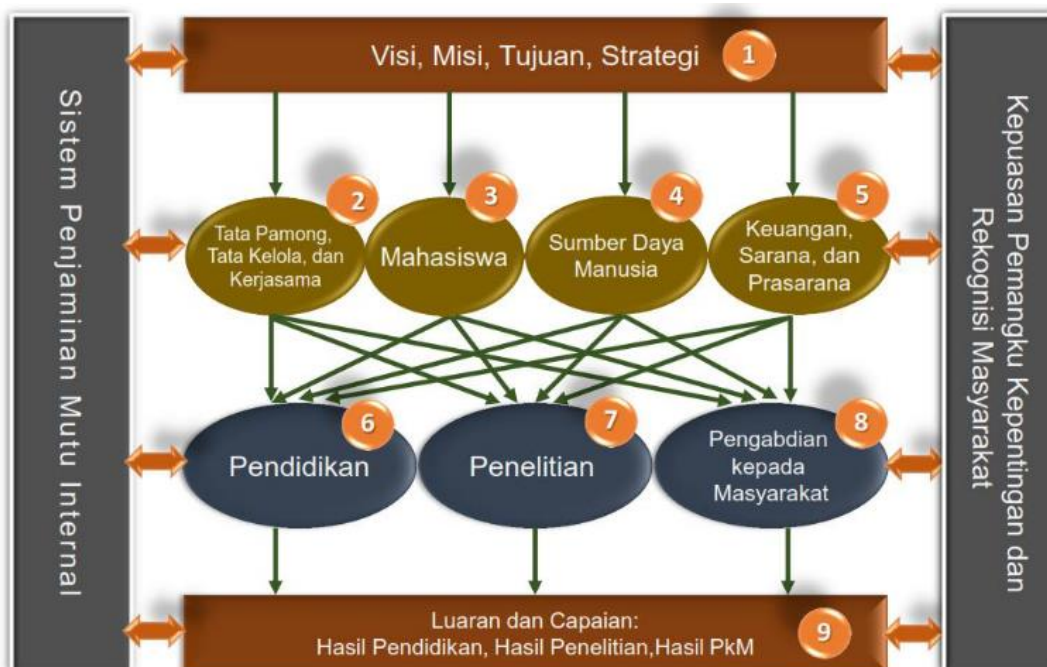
Sistem Penjaminan Mutu Internal

Visi, Misi, Tujuan, Strategi 1

Kepuasan Pemangku Kepentingan dan Rekognisi Masyarakat

2 Tata Pamong, Tata Kelola, dan Kerjasama

3 Mahasiswa

4 Sumber Daya Manusia

5 Keuangan, Sarana, dan Prasarana

6 Pendidikan

7 Penelitian

8 Pengabdian kepada Masyarakat

Luaran dan Capaian: Hasil Pendidikan, Hasil Penelitian,Hasil PkM 9